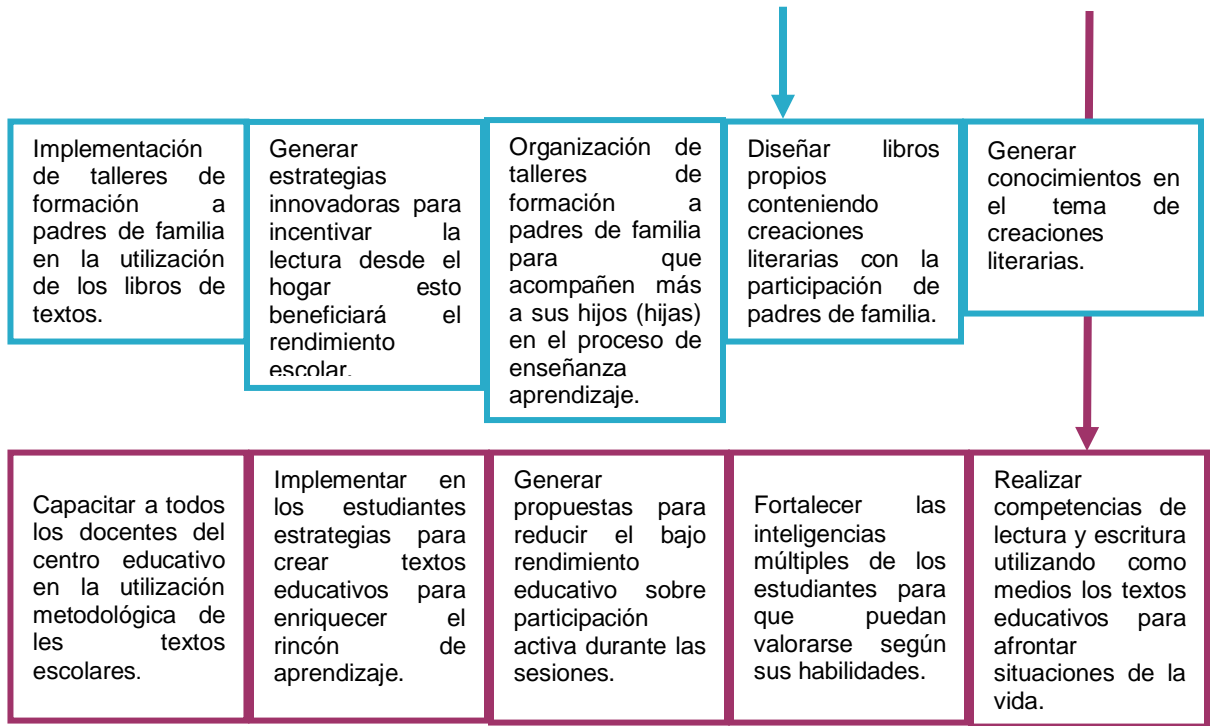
Implementación de talleres de formación a padres de familia en la utilización de los libros de textos.

Generar estrategias innovadoras para incentivar la lectura desde el hogar esto beneficiará el rendimiento escolar.

Organización de talleres de formación a padres de familia para que acompañen más a sus hijos (hijas) en el proceso de enseñanza aprendizaje.

Diseñar libros propios conteniendo creaciones literarias con la participación de padres de familia.

Generar conocimientos en el tema de creaciones literarias.

Capacitar a todos los docentes del centro educativo en la utilización metodológica de les textos escolares.

Implementar en los estudiantes estrategias para crear textos educativos para enriquecer el rincón de aprendizaje.

Generar propuestas para reducir el bajo rendimiento educativo sobre participación activa durante las sesiones.

Fortalecer las inteligencias múltiples de los estudiantes para que puedan valorarse según sus habilidades.

Realizar competencias de lectura y escritura utilizando como medios los textos educativos para afrontar situaciones de la vida.